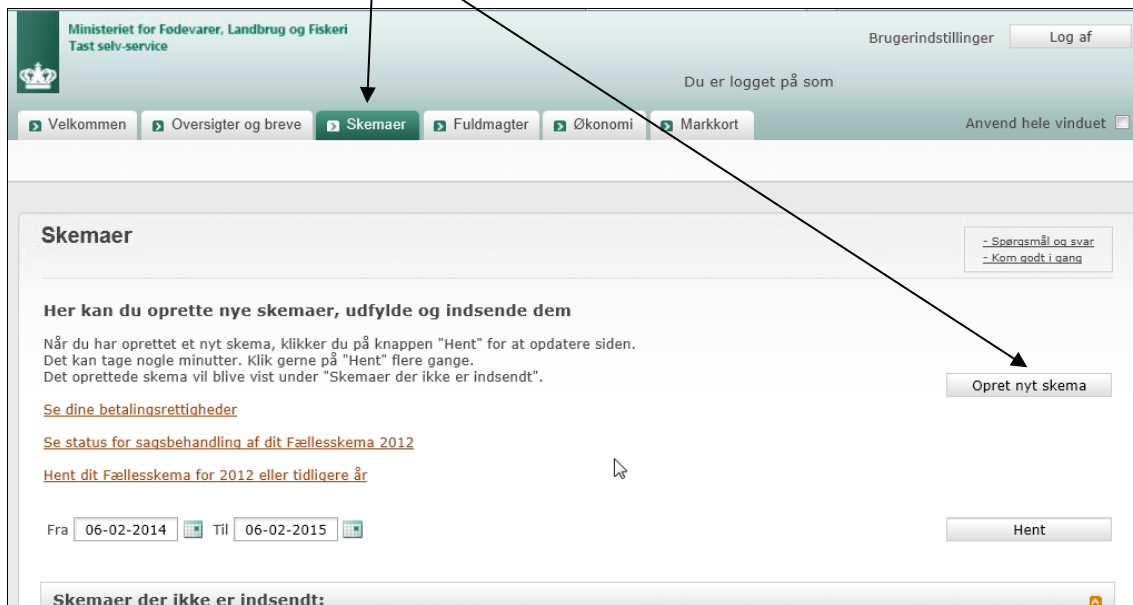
Ministeriet for Fødevarer, Landbrug og Fiskeri
Tast selv-service

Brugerindstillinger Log af

Du er logget på som

Velkommen | Oversigter og breve | Skemaer | Fuldmagter | Økonomi | Markkort

Anvend hele vinduet

Skemaer

- Spørgsmål og svar
- Kom godt i gang

Her kan du oprette nye skemaer, udfylde og indsende dem

Når du har oprettet et nyt skema, klikker du på knappen "Hent" for at opdatere siden. Det kan tage nogle minutter. Klik gerne på "Hent" flere gange. Det oprettede skema vil blive vist under "Skemaer der ikke er indsendt".

Opret nyt skema

Se dine betalingsrettigheder

Se status for sagsbehandling af dit Fællesskema 2012

Hent dit Fællesskema for 2012 eller tidligere år

Fra 06-02-2014 Til 06-02-2015

Hent

Skemaer der ikke er indsendt: